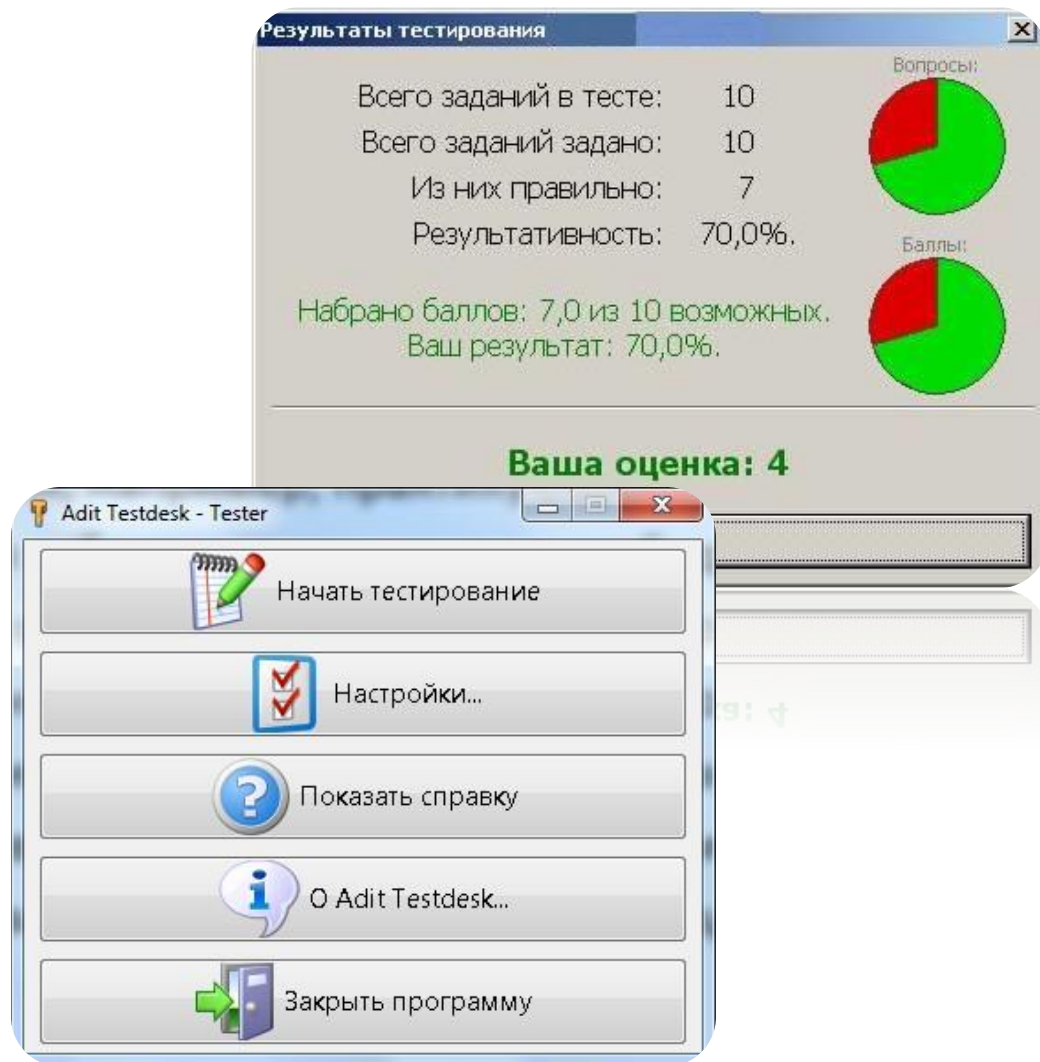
Результаты тестирования

Всего заданий в тесте: 10
Всего заданий задано: 10
Из них правильно: 7
Результативность: 70,0%.

Вопросы:

Баллы:

Набрано баллов: 7,0 из 10 возможных.
Ваш результат: 70,0%.

Ваша оценка: 4

Adit Testdesk - Tester

Начать тестирование

Настройки...

Показать справку

О Adit Testdesk...

Закрыть программу